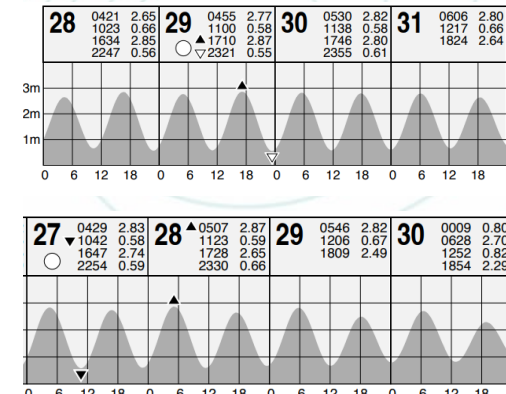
| 28 | 0421 2.65<br>1023 0.66<br>1634 2.85<br>2247 0.56 | 29 | 0455 2.77<br>1100 0.58<br>▲1710 2.87<br>▽2321 0.55 | 30 | 0530 2.82<br>1138 0.58<br>1746 2.80<br>2355 0.61 | 31 | 0606 2.80<br>1217 0.66<br>1824 2.64 |
|---|---|---|---|---|---|---|---|

3m
2m
1m

0 6 12 18 0 6 12 18 0 6 12 18 0 6 12 18

| 27 | 0429 2.83<br>▼1042 0.58<br>1647 2.74<br>2254 0.59 | 28 | ▲0507 2.87<br>1123 0.59<br>1728 2.65<br>2330 0.66 | 29 | 0546 2.82<br>1206 0.67<br>1809 2.49 | 30 | 0009 0.80<br>0628 2.70<br>1252 0.82<br>1854 2.29 |
|---|---|---|---|---|---|---|---|

0 6 12 18 0 6 12 18 0 6 12 18 0 6 12 18